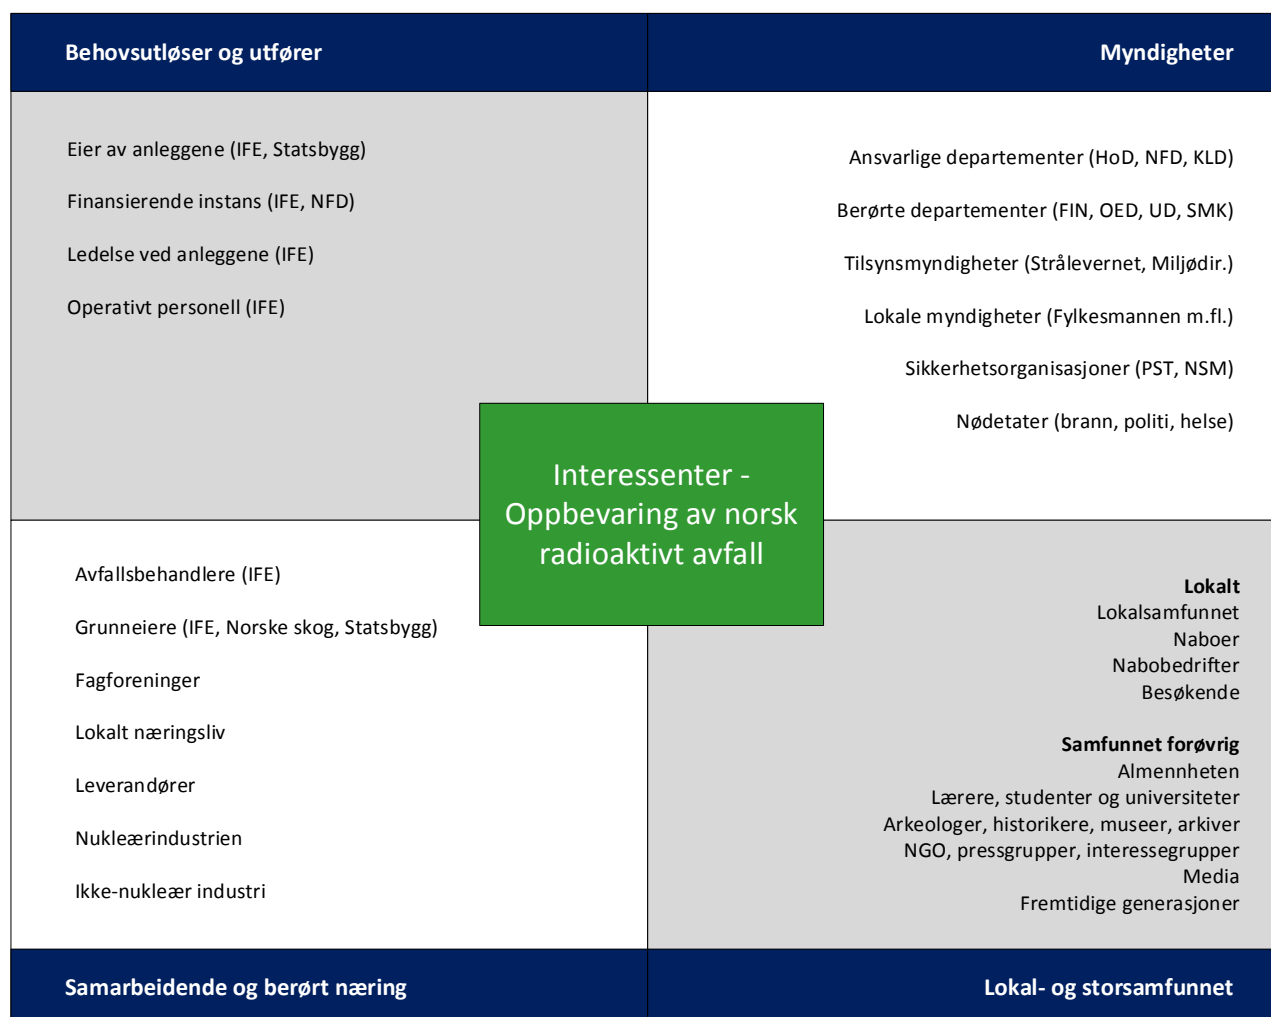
Behovsutløser og utfører

Myndigheter

Eier av anleggene (IFE, Statsbygg)

Finansierende instans (IFE, NFD)

Ledelse ved anleggene (IFE)

Operativt personell (IFE)

Ansvarlige departementer (HoD, NFD, KLD)

Berørte departementer (FIN, OED, UD, SMK)

Tilsynsmyndigheter (Strålevernet, Miljødir.)

Lokale myndigheter (Fylkesmannen m.fl.)

Sikkerhetsorganisasjoner (PST, NSM)

Nødetater (brann, politi, helse)

Interessenter - Oppbevaring av norsk radioaktivt avfall

Avfallsbehandlere (IFE)

Grunneiere (IFE, Norske skog, Statsbygg)

Fagforeninger

Lokalt næringsliv

Leverandører

Nukleærindustrien

Ikke-nukleær industri

**Lokalt**
Lokalsamfunnet
Naboer
Nabobedrifter
Besøkende

**Samfunnet forøvrig**
Almennheten
Lærere, studenter og universiteter
Arkeologer, historikere, museer, arkiver
NGO, pressgrupper, interessegrupper
Media
Fremtidige generasjoner

Samarbeidende og berørt næring

Lokal- og storsamfunnet